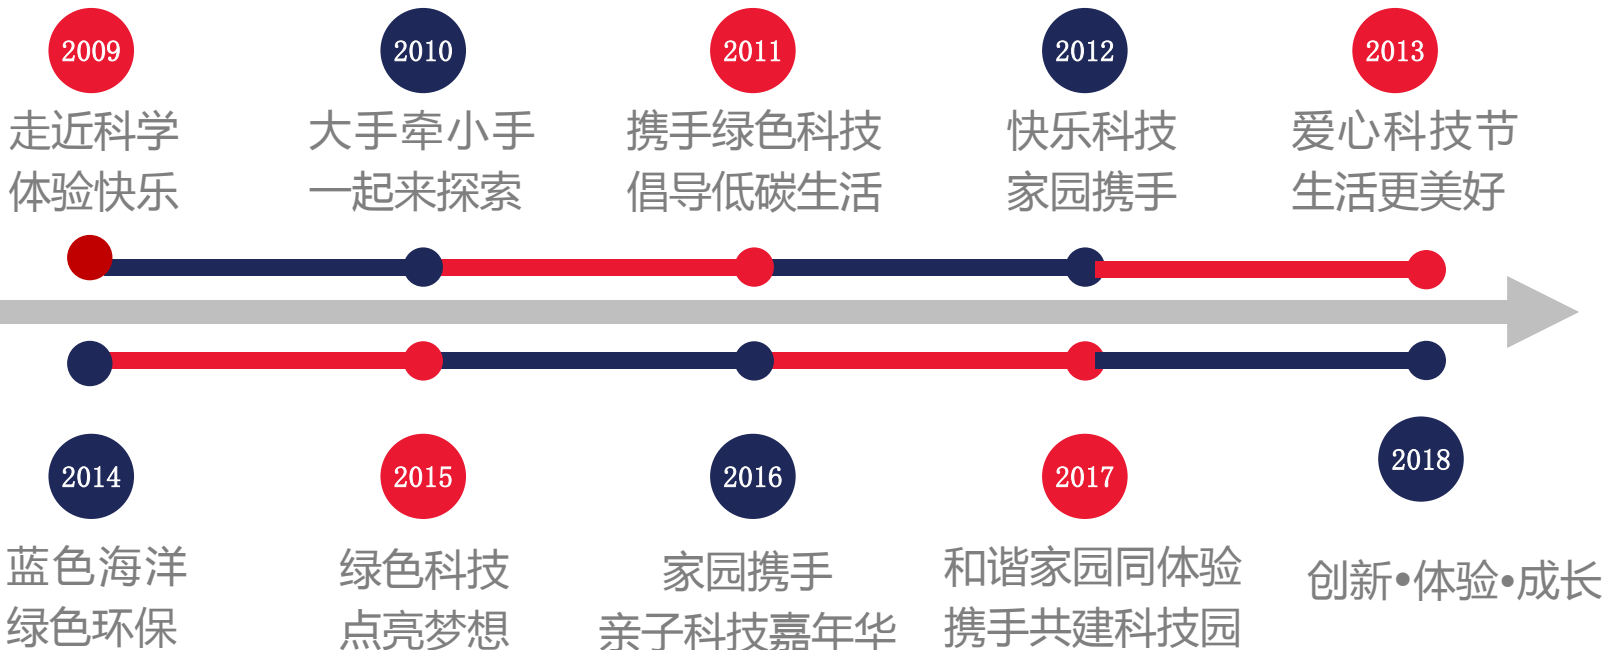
2009
走近科学
体验快乐

2010
大手牵小手
一起来探索

2011
携手绿色科技
倡导低碳生活

2012
快乐科技
家园携手

2013
爱心科技节
生活更美好

2014
蓝色海洋
绿色环保

2015
绿色科技
点亮梦想

2016
家园携手
亲子科技嘉年华

2017
和谐家园同体验
携手共建科技园

2018
创新•体验•成长